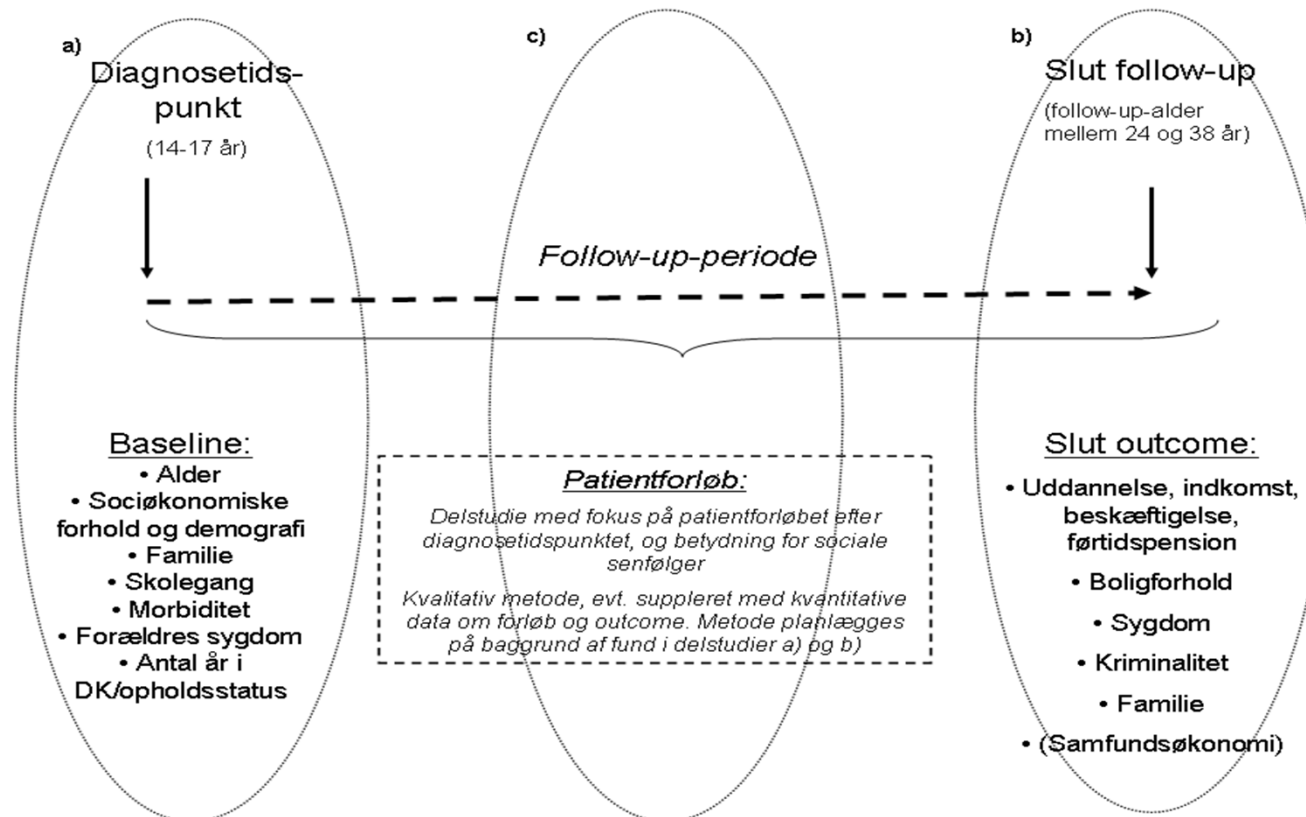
a)

Diagnosetidspunkt

(14-17 år)

c)

b)

Slut follow-up

(follow-up-alder mellem 24 og 38 år)

Follow-up-periode

Baseline:
• Alder
• Sociøkonomiske forhold og demografi
• Familie
• Skolegang
• Morbiditet
• Forældres sygdom
• Antal år i DK/opholdsstatus

Patientforløb:

Delstudie med fokus på patientforløbet efter diagnosetidspunktet, og betydning for sociale senfølger

Kvalitativ metode, evt. suppleret med kvantitative data om forløb og outcome. Metode planlægges på baggrund af fund i delstudier a) og b)

Slut outcome:
• Uddannelse, indkomst, beskæftigelse, førtidspension
• Boligforhold
• Sygdom
• Kriminalitet
• Familie
• (Samfundsøkonomi)